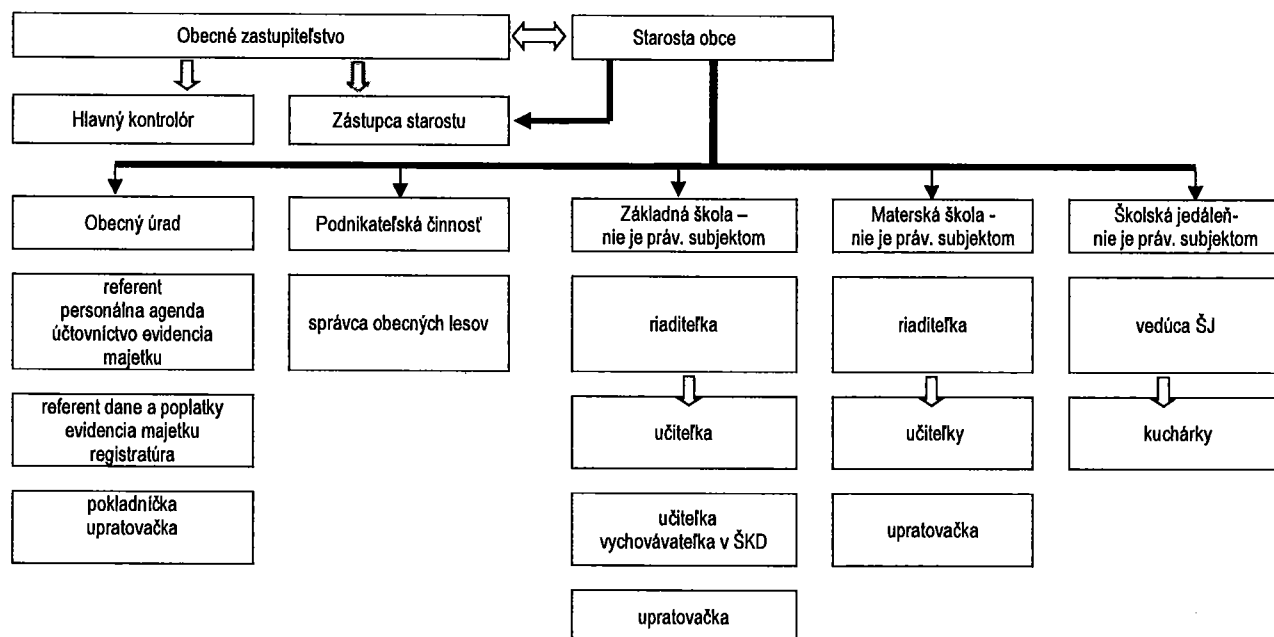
Obecné zastupiteľstvo

Starosta obce

Hlavný kontrolór

Zástupca starostu

Obecný úrad

Podnikateľská činnosť

Základná škola – nie je práv. subjektom

Materská škola - nie je práv. subjektom

Školská jedáleň- nie je práv. subjektom

referent personálna agenda účtovníctvo evidencia majetku

referent dane a poplatky evidencia majetku registratúra

pokladníčka upratovačka

správca obecných lesov

riaditeľka

učiteľka

učiteľka vychovávateľka v ŠKD

upratovačka

riaditeľka

učiteľky

upratovačka

vedúca ŠJ

kuchárky